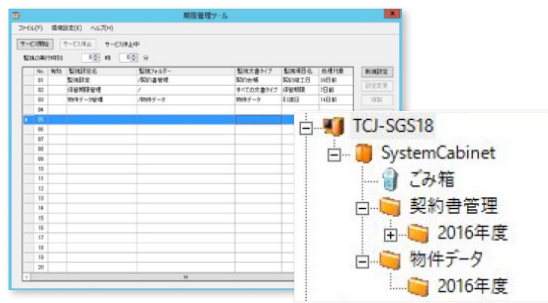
期限管理ツール

ファイル(F) 環境設定(E) ヘルプ(H)

サービス開始 サービス停止 サービス停止中

監視の実行時刻 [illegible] 時 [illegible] 分

| No | 有効 | 監視設定名 | 監視フォルダー | 監視文書タイプ | 監視項目名 | 各場付数 |
|---|---|---|---|---|---|---|
| 01 | | 監視設定 | /契約書管理 | 契約台帳 | 契約終了日 | 30日前 |
| 02 | | 保管期限管理 | / | すべての文書タイプ | 保管期限 | 7日前 |
| 03 | | 物件データ管理 | /物件データ | 物件データ | 引渡日 | 14日前 |
| 04 | | | | | | |
| 05 | | | | | | |
| 06 | | | | | | |
| 07 | | | | | | |
| 08 | | | | | | |
| 09 | | | | | | |
| 10 | | | | | | |
| 11 | | | | | | |
| 12 | | | | | | |
| 13 | | | | | | |
| 14 | | | | | | |
| 15 | | | | | | |
| 16 | | | | | | |
| 17 | | | | | | |
| 18 | | | | | | |
| 19 | | | | | | |
| 20 | | | | | | |

新規設定
設定変更
削除

TCJ-SGS18
SystemCabinet
ごみ箱
契約書管理
2016年度
物件データ
2016年度